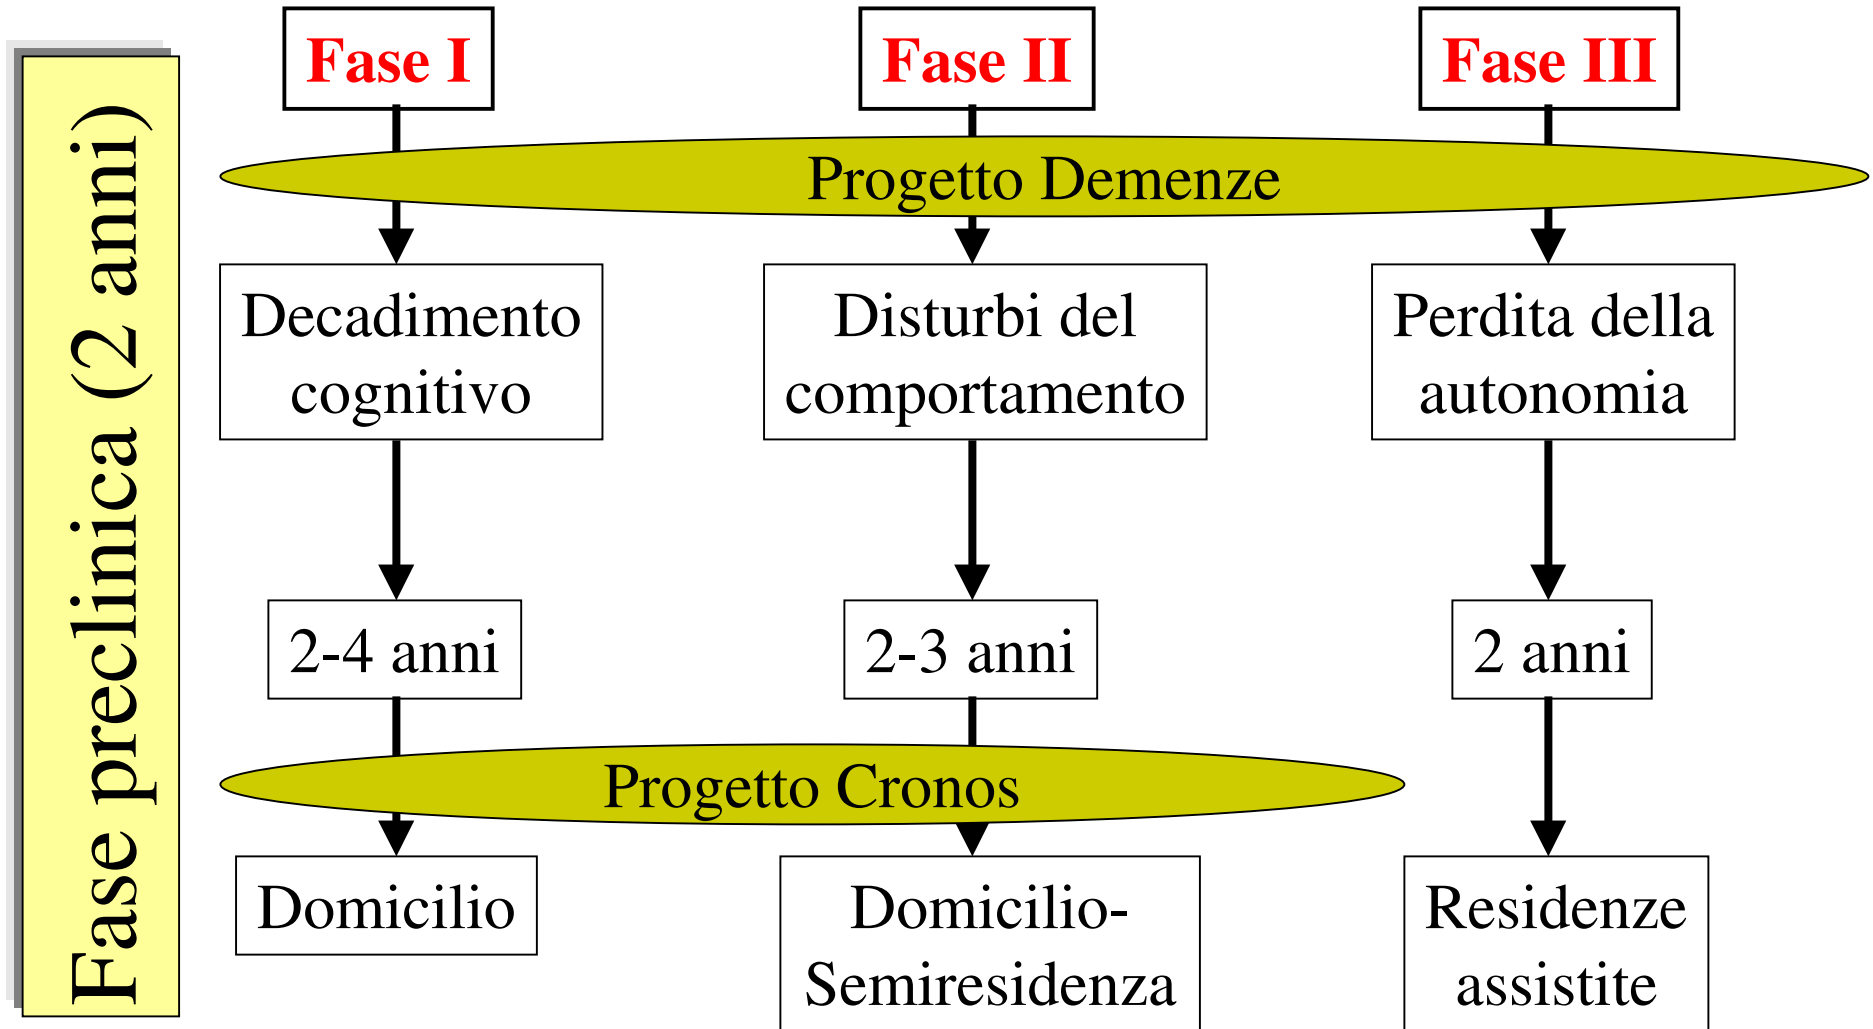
Fase preclinica (2 anni)

Fase I

Fase II

Fase III

Progetto Demenze

Decadimento cognitivo

Disturbi del comportamento

Perdita della autonomia

2-4 anni

2-3 anni

2 anni

Progetto Cronos

Domicilio

Domicilio-Semiresidenza

Residenze assistite